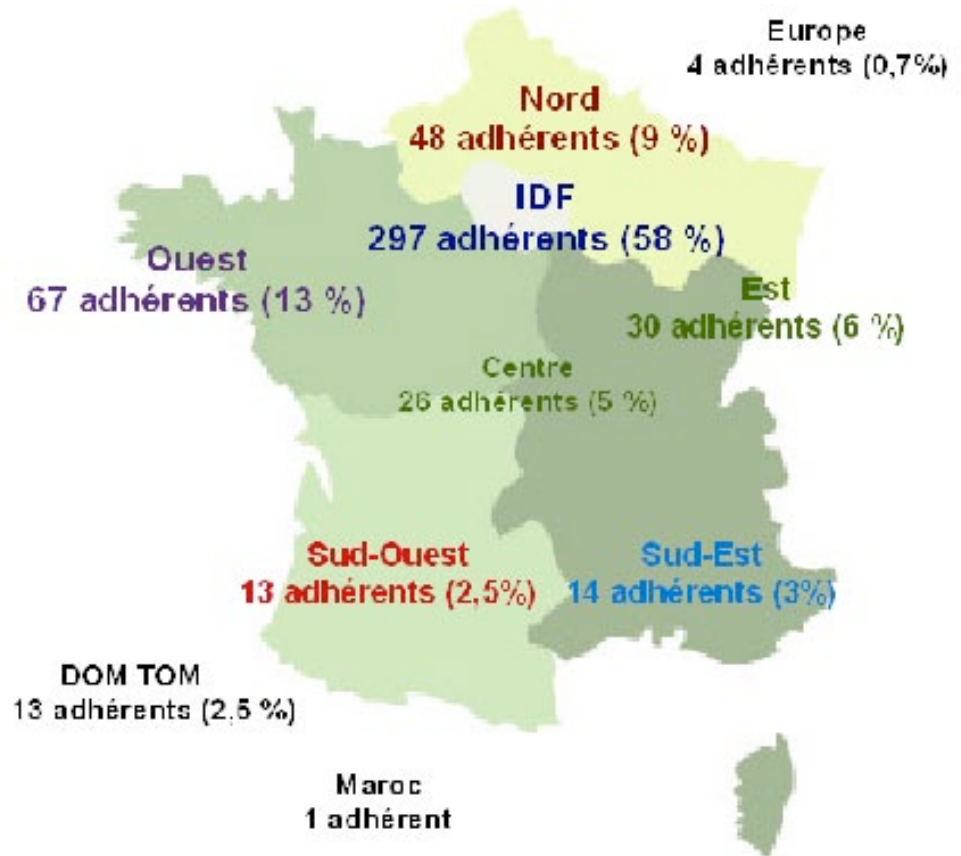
Europe
4 adhérents (0,7%)

Nord
48 adhérents (9 %)

IDF
297 adhérents (58 %)

Ouest
67 adhérents (13 %)

Est
30 adhérents (6 %)

Centre
26 adhérents (5 %)

Sud-Ouest
13 adhérents (2,5%)

Sud-Est
14 adhérents (3%)

DOM TOM
13 adhérents (2,5 %)

Maroc
1 adhérent